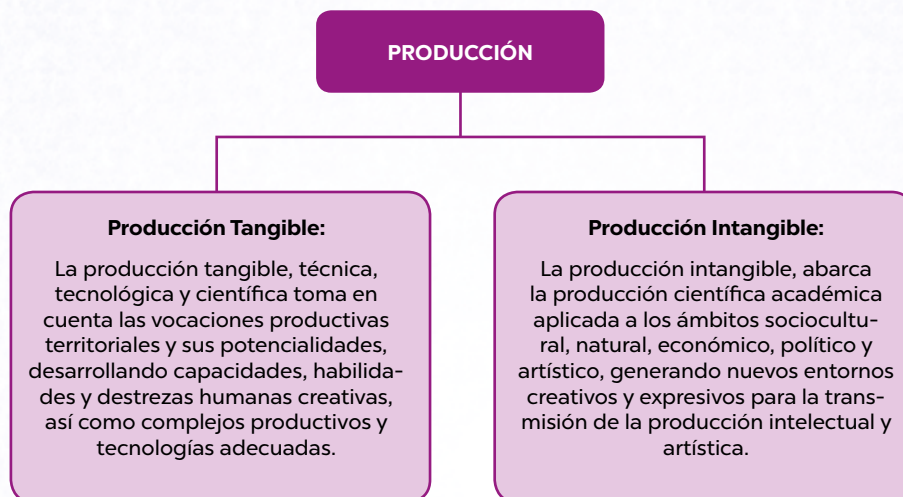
PRODUCCIÓN

Producción Tangible:

La producción tangible, técnica, tecnológica y científica toma en cuenta las vocaciones productivas territoriales y sus potencialidades, desarrollando capacidades, habilidades y destrezas humanas creativas, así como complejos productivos y tecnologías adecuadas.

Producción Intangible:

La producción intangible, abarca la producción científica académica aplicada a los ámbitos sociocultural, natural, económico, político y artístico, generando nuevos entornos creativos y expresivos para la transmisión de la producción intelectual y artística.